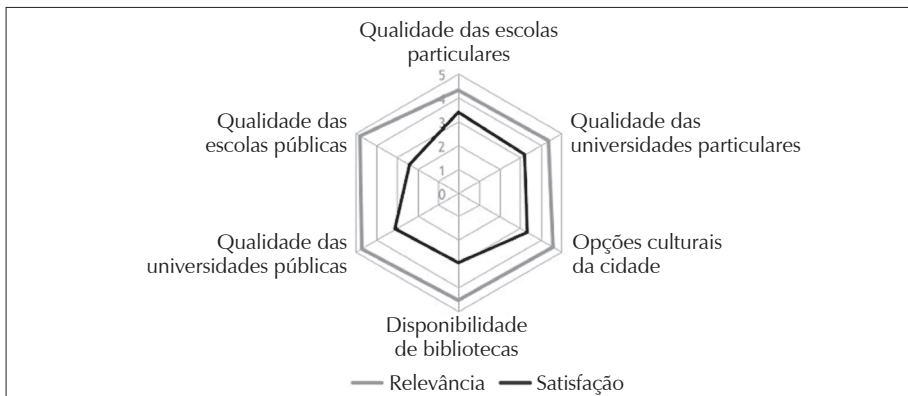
Qualidade das escolas particulares

5
4
3
2
1
0

Qualidade das escolas públicas

Qualidade das universidades particulares

Qualidade das universidades públicas

Opções culturais da cidade

Disponibilidade de bibliotecas

Relevância
Satisfação